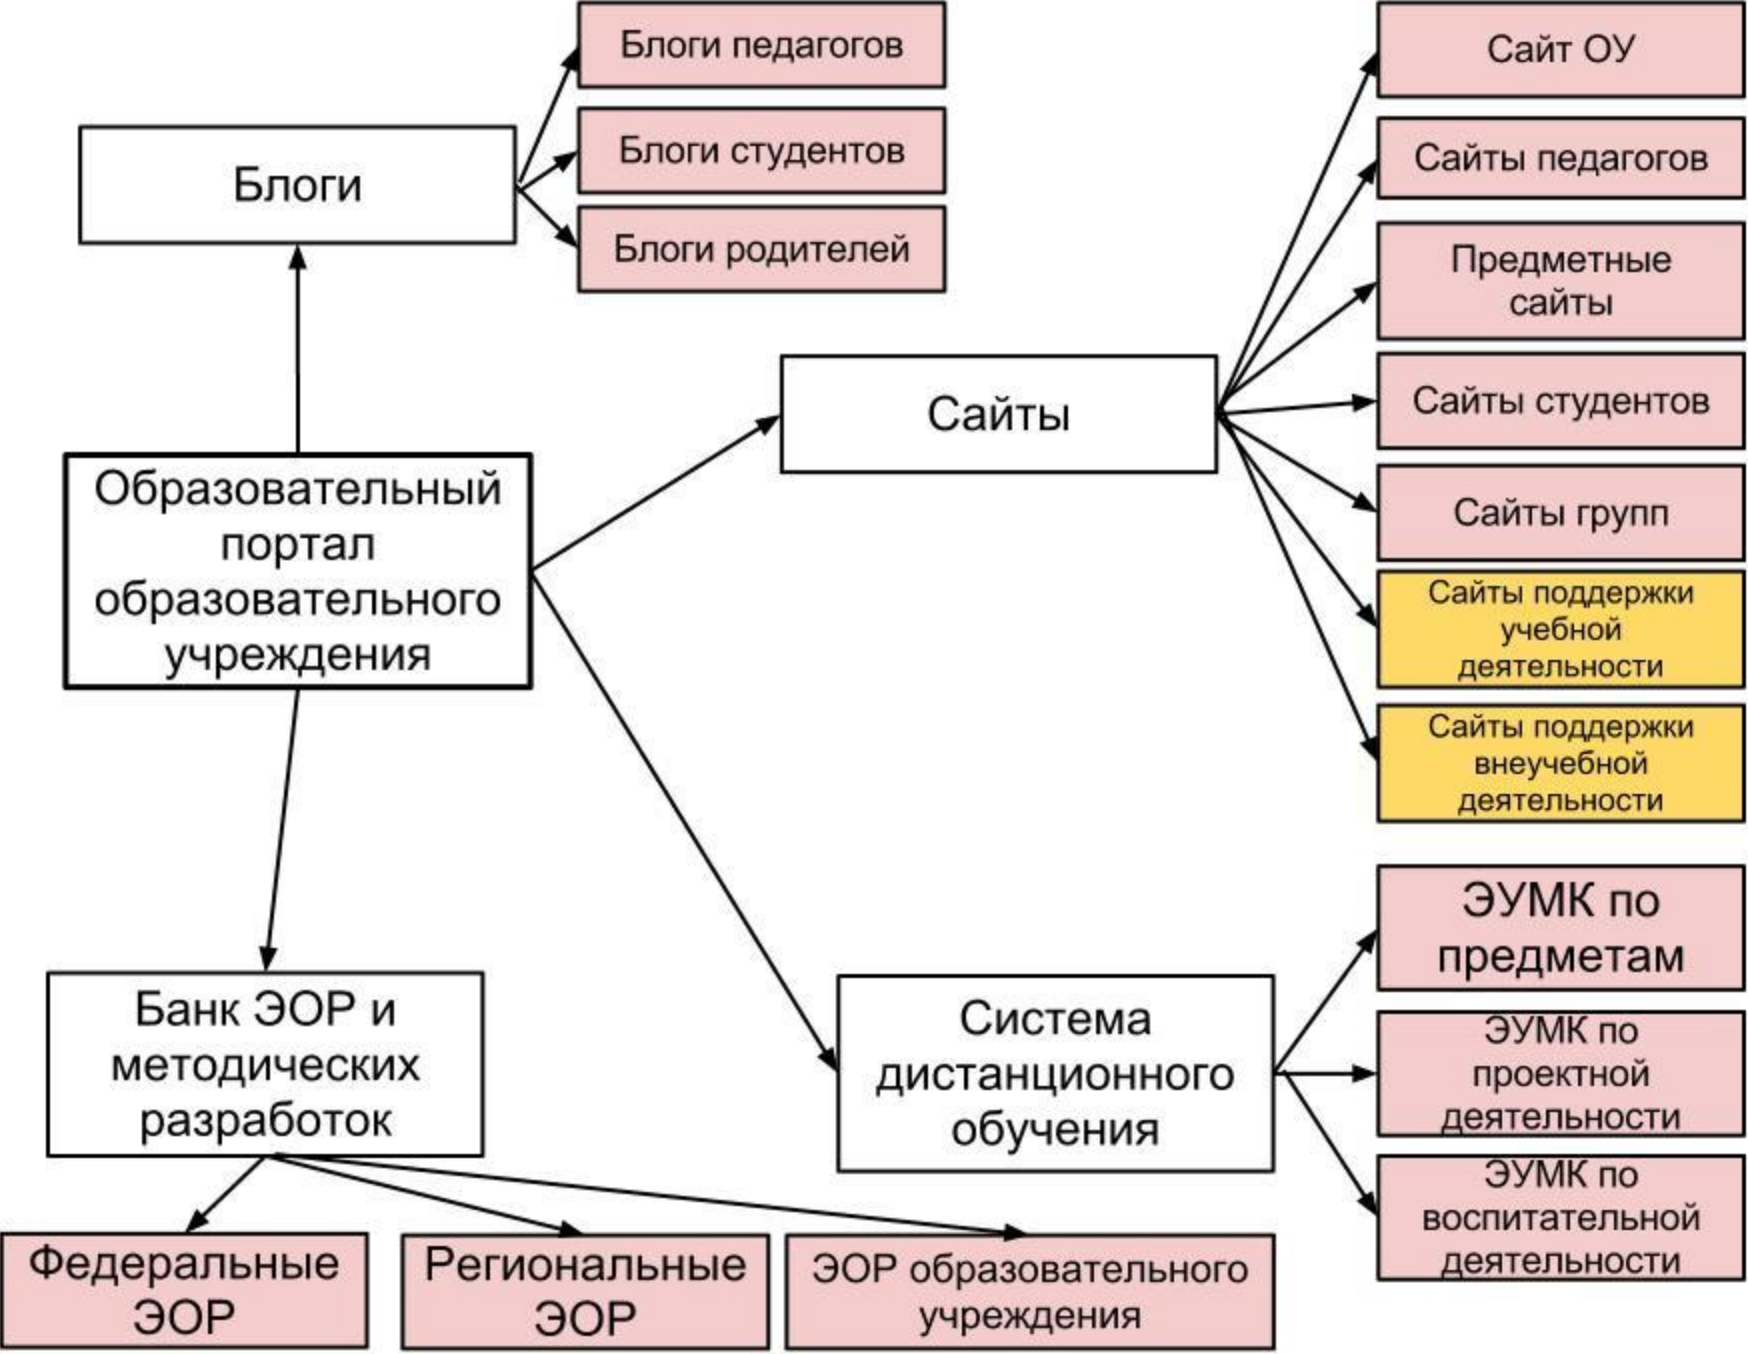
Блоги педагогов

Блоги студентов

Блоги родителей

Блоги

Сайт ОУ

Сайты педагогов

Предметные сайты

Сайты

Сайты студентов

Сайты групп

Сайты поддержки учебной деятельности

Сайты поддержки внеучебной деятельности

Образовательный портал образовательного учреждения

ЭУМК по предметам

ЭУМК по проектной деятельности

ЭУМК по воспитательной деятельности

Банк ЭОР и методических разработок

Система дистанционного обучения

Федеральные ЭОР

Региональные ЭОР

ЭОР образовательного учреждения